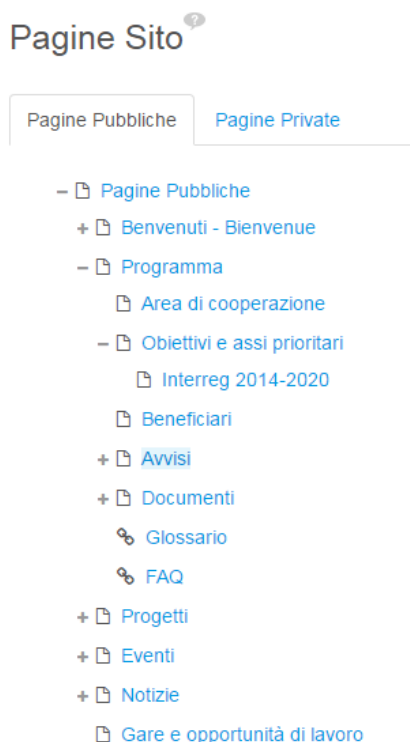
Pagine Sito

Pagine Pubbliche | Pagine Private

– Pagine Pubbliche
+ Benvenuti - Bienvenue
– Programma
Area di cooperazione
– Obiettivi e assi prioritari
Interreg 2014-2020
Beneficiari
+ Avvisi
+ Documenti
Glossario
FAQ
+ Progetti
+ Eventi
+ Notizie
Gare e opportunità di lavoro